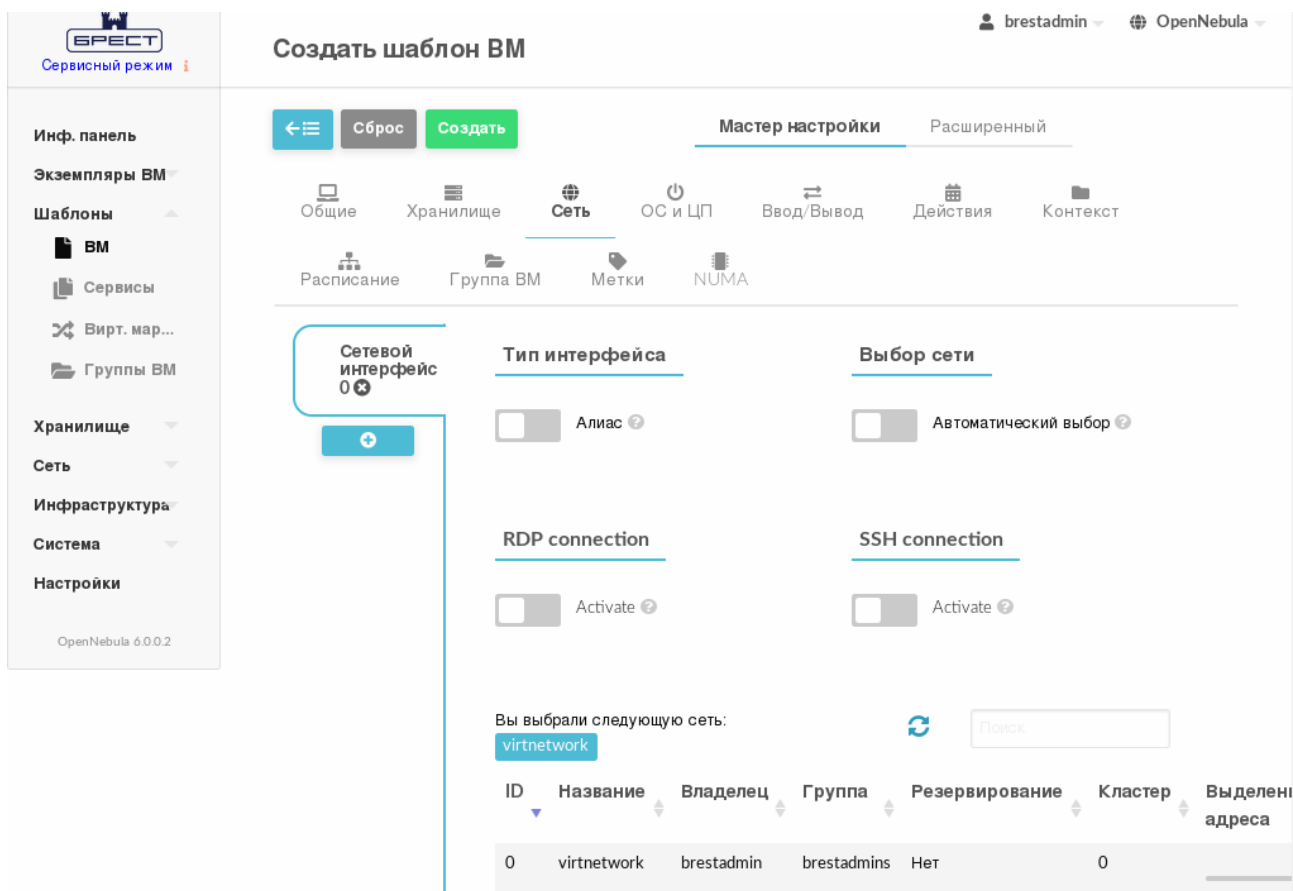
БРЕСТ
Сервисный режим

Создать шаблон ВМ

brestadmin OpenNebula

Инф. панель
Экземпляры ВМ
Шаблоны
ВМ
Сервисы
Вирт. мар...
Группы ВМ
Хранилище
Сеть
Инфраструктура
Система
Настройки

OpenNebula 6.0.0.2

Сброс Создать

Мастер настройки Расширенный

Общие Хранилище Сеть ОС и ЦП Ввод/Вывод Действия Контекст

Расписание Группа ВМ Метки NUMA

Сетевой интерфейс 0

Тип интерфейса

Алиас

Выбор сети

Автоматический выбор

RDP connection

Activate

SSH connection

Activate

Вы выбрали следующую сеть:
virtnetwork

Поиск

| ID | Название | Владелец | Группа | Резервирование | Кластер | Выделен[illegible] адреса |
|---|---|---|---|---|---|---|
| 0 | virtnetwork | brestadmin | brestadmins | Нет | 0 | |